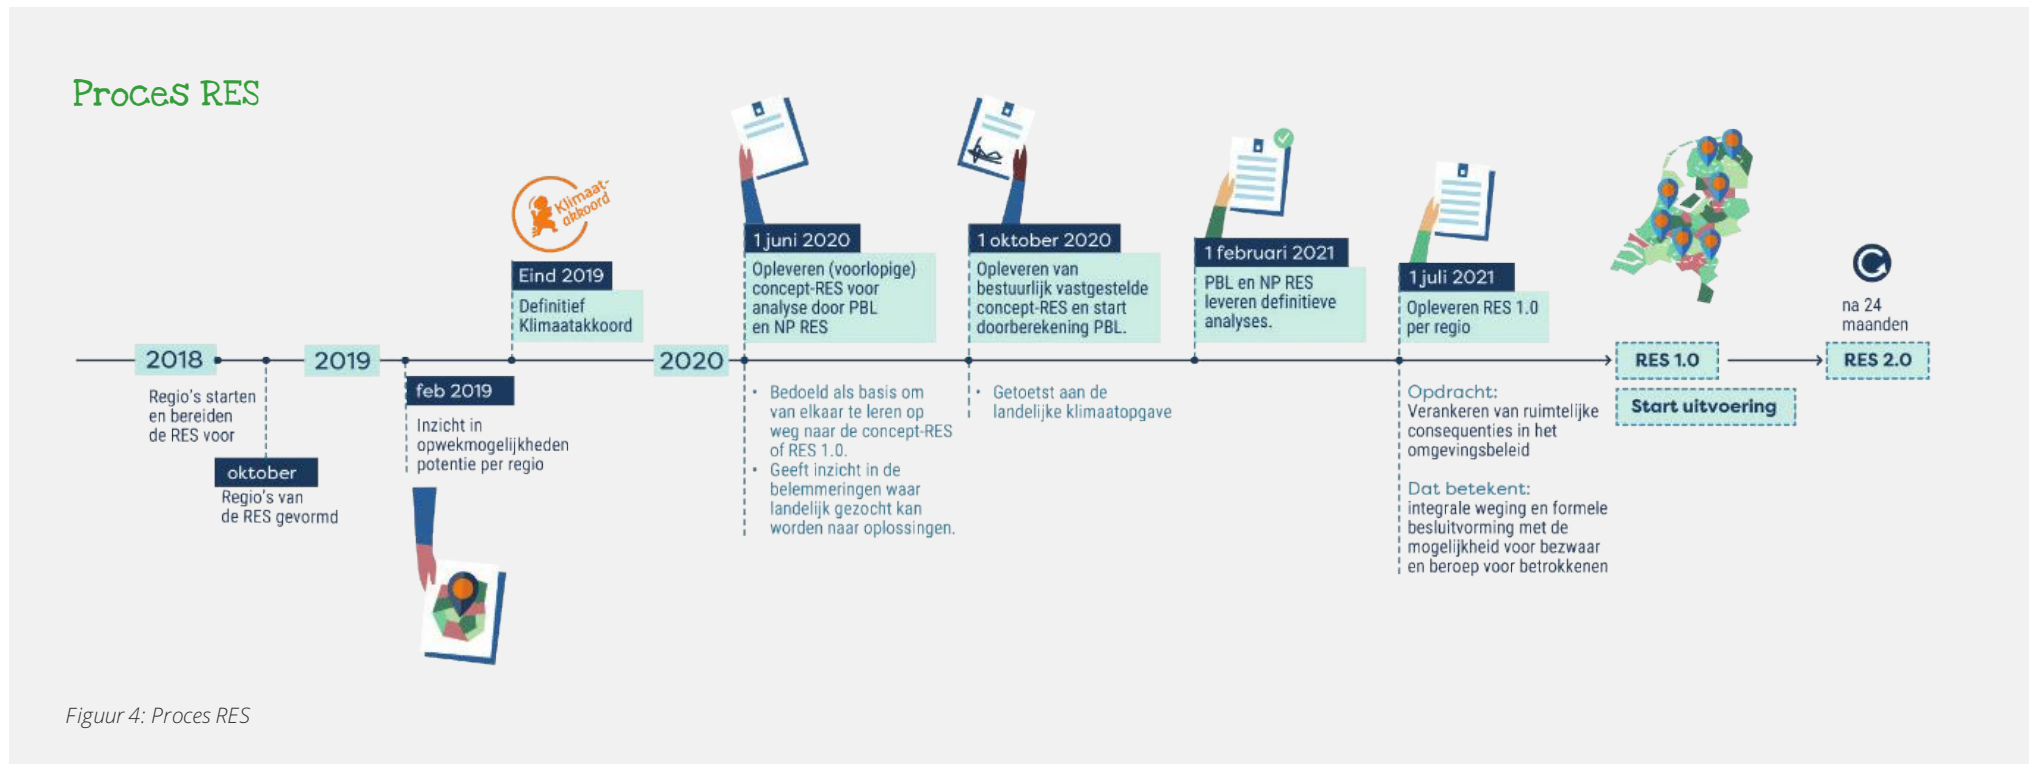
Proces RES

Klimaat-akkoord

Eind 2019
Definitief Klimaatakkoord

1 juni 2020
Opleveren (voorlopige) concept-RES voor analyse door PBL en NP RES

1 oktober 2020
Opleveren van bestuurlijk vastgestelde concept-RES en start doorberekening PBL.

1 februari 2021
PBL en NP RES leveren definitieve analyses.

1 juli 2021
Opleveren RES 1.0 per regio

na 24 maanden

2018
Regio's starten en bereiden de RES voor

oktober
Regio's van de RES gevormd

2019

feb 2019
Inzicht in opwekmogelijkheden potentie per regio

2020

• Bedoeld als basis om van elkaar te leren op weg naar de concept-RES of RES 1.0.
• Geeft inzicht in de belemmeringen waar landelijk gezocht kan worden naar oplossingen.

• Getoetst aan de landelijke klimaatopgave

Opdracht:
Verankeren van ruimtelijke consequenties in het omgevingsbeleid

Dat betekent:
integrale weging en formele besluitvorming met de mogelijkheid voor bezwaar en beroep voor betrokkenen

RES 1.0

Start uitvoering

RES 2.0

Figuur 4: Proces RES